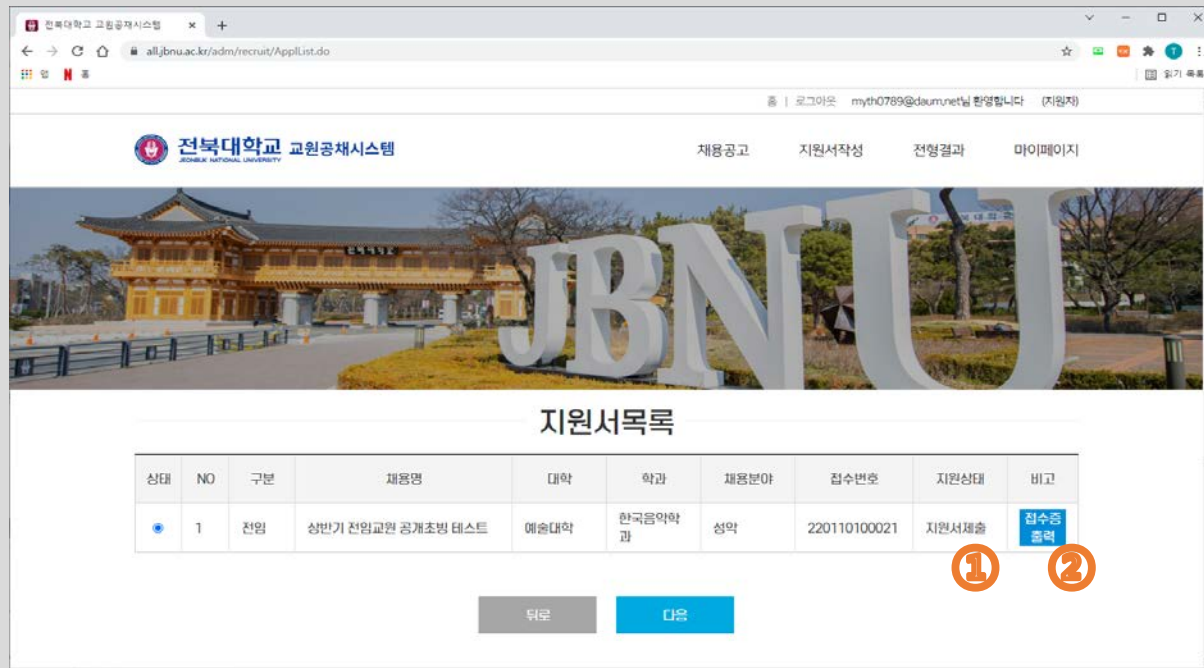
전북대학교 교원공채시스템 ×
+
all.jbnu.ac.kr/adm/recruit/ApplList.do
앱 홈
읽기 목록

홈 | 로그아웃 myth0789@daum.net님 환영합니다 (지원자)

전북대학교 JEONBUK NATIONAL UNIVERSITY 교원공채시스템

채용공고 지원서작성 전형결과 마이페이지

전북대학교

JBNU

지원서목록

| 상태 | NO | 구분 | 채용명 | 대학 | 학과 | 채용분야 | 접수번호 | 지원상태 | 비고 |
|---|---|---|---|---|---|---|---|---|---|
| ◉ | 1 | 전임 | 상반기 전임교원 공개초빙 테스트 | 예술대학 | 한국음악학과 | 성악 | 220110100021 | 지원서제출 | 접수증 출력 |

①
②

뒤로 다음